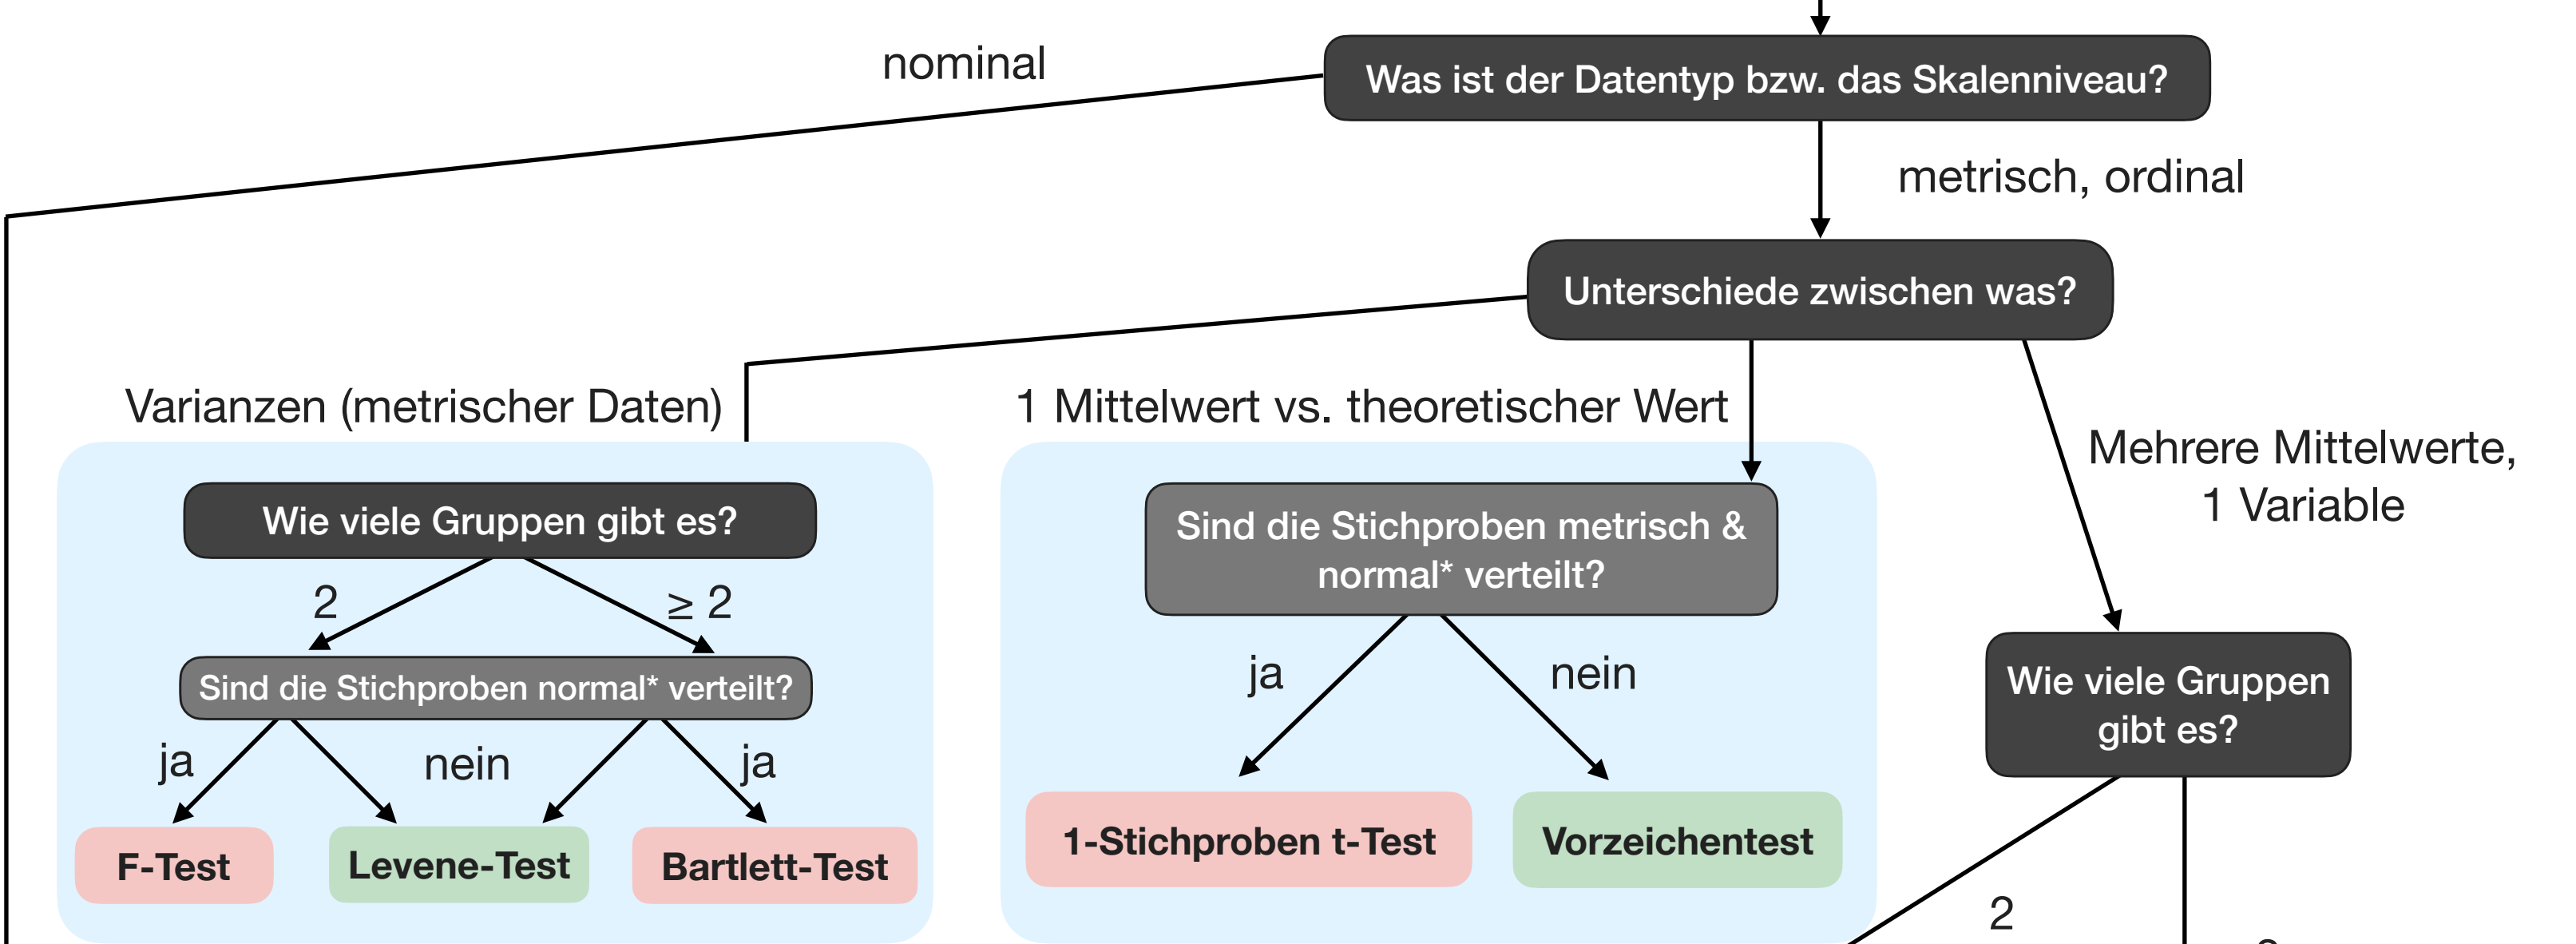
Was ist der Datentyp bzw. das Skalenniveau?

nominal

metrisch, ordinal

Unterschiede zwischen was?

Varianzen (metrischer Daten)

1 Mittelwert vs. theoretischer Wert

Mehrere Mittelwerte, 1 Variable

Wie viele Gruppen gibt es?

2

$\geq 2$

Sind die Stichproben normal* verteilt?

ja

nein

ja

F-Test

Levene-Test

Bartlett-Test

Sind die Stichproben metrisch & normal* verteilt?

ja

nein

1-Stichproben t-Test

Vorzeichentest

Wie viele Gruppen gibt es?

2

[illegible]